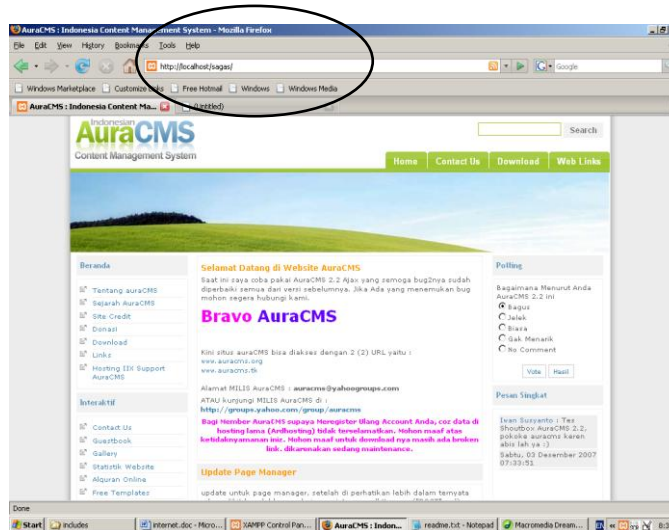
AuraCMS : Indonesia Content Management System - Mozilla Firefox

File Edit View History Bookmarks Tools Help

http://localhost/sagas/

Google

Windows Marketplace Customize Links Free Hotmail Windows Windows Media

AuraCMS : Indonesia Content Ma...

(Untitled)

Indonesian AuraCMS
Content Management System

Search

Home Contact Us Download Web Links

Beranda

Tentang auraCMS
Sejarah AuraCMS
Site Credit
Donasi
Download
Links
Hosting IIX Support AuraCMS

Interaktif

Contact Us
Guestbook
Gallery
Statistik Website
Alquran Online
Free Templates

Selamat Datang di Website AuraCMS

Saat ini saya coba pakai AuraCMS 2.2 Ajax yang semoga bug2nya sudah diperbaiki semua dari versi sebelumnya. Jika Ada yang menemukan bug mohon segera hubungi kami.

Bravo AuraCMS

Kini situs auraCMS bisa diakses dengan 2 (2) URL yaitu :
www.auracms.org
www.auracms.tk

Alamat MILIS AuraCMS : auracms@yahoogroups.com

ATAU kunjungi MILIS AuraCMS di :
http://groups.yahoo.com/group/auracms

Bagi Member AuraCMS supaya Meregister Ulang Account Anda, coz data di hosting lama (Ardhosting) tidak terselamatkan. Mohon maaf atas ketidaknyamanan inic. Mohon maaf untuk download nya masih ada broken link. dikarenakan sedang maintenance.

Update Page Manager

update untuk page manager, setelah di perhatikan lebih dalam ternyata

Polling

Bagaimana Menurut Anda AuraCMS 2.2 ini
Bagus
Jelek
Biasa
Gak Menarik
No Comment

Vote Hasil

Pesan Singkat

Iwan Suryanto : Tes Shoutbox AuraCMS 2.2, pokoke auracms karen abis lah ya :)
Sabtu, 03 Desember 2007 07:33:51

Done

Start includes internet.doc - Micro... XAMPP Control Pan... AuraCMS : Indon... readme.txt - Notepad Macromedia Dream...